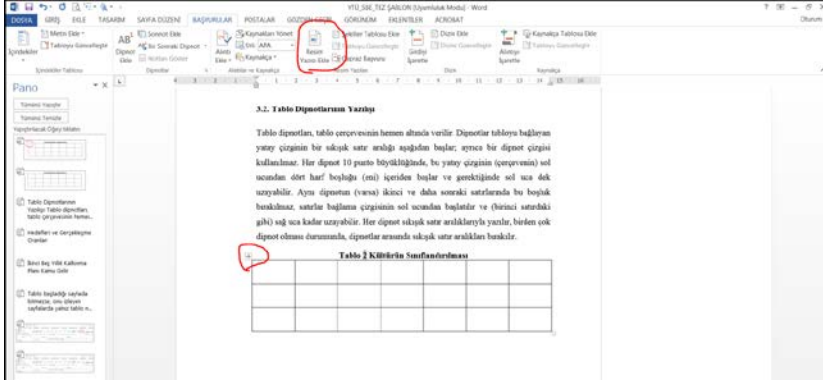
YTÜ_SBE_TEZ ŞABLON [Uyumluluk Modu] - Word

DOSYA GİRİŞ EKLE TASARIM SAYFA DÜZENİ BAŞVURULAR POSTALAR GÖZDEN GEÇİR GÖRÜNÜM EKLENTİLER ACROBAT

Oturum

Metin Ekle
Tabloyu Güncelleştir
İçindekiler
İçindekiler Tablosu
AB¹ Dipnot Ekle
Sonnot Ekle
Bir Sonraki Dipnot
Notları Göster
Dipnotlar
Alıntı Ekle
Kaynakları Yönet
Stil: APA
Kaynakça
Alıntılar ve Kaynakça
Resim Yazısı Ekle
Şekiller Tablosu Ekle
Tabloyu Güncelleştir
Çapraz Başvuru
Resim Yazıları
Girdiyi İşaretle
Dizin Ekle
Dizini Güncelleştir
Dizin
Alıntıyı İşaretle
Kaynakça Tablosu Ekle
Tabloyu Güncelleştir
Kaynakça

Pano
Tümünü Yapıştır
Tümünü Temizle
Yapıştırılacak Öğeyi Tıklatın:

Tablo Dipnotlarının Yazılışı Tablo dipnotları, tablo çerçevesinin hemen...
Hedefleri ve Gerçekleşme Oranları
Birinci Beş Yıllık Kalkınma Planı Kamu Geliri
Tablo başlığı sayfada bitmezse, onu izleyen sayfalarda yalnız tablo n...

3.2. Tablo Dipnotlarının Yazılışı

Tablo dipnotları, tablo çerçevesinin hemen altında verilir. Dipnotlar tabloyu bağlayan yatay çizginin bir sıkışık satır aralığı aşağıdan başlar; ayrıca bir dipnot çizgisi kullanılmaz. Her dipnot 10 punto büyüklüğünde, bu yatay çizginin (çerçevenin) sol ucundan dört harf boşluğu (em) içeriden başlar ve gerektiğinde sol uca dek uzayabilir. Aynı dipnotun (varsa) ikinci ve daha sonraki satırlarında bu boşluk bırakılmaz, satırlar bağlama çizgisinin sol ucundan başlatılır ve (birinci satırdaki gibi) sağ uca kadar uzayabilir. Her dipnot sıkışık satır aralıklarıyla yazılır, birden çok dipnot olması durumunda, dipnotlar arasında sıkışık satır aralıkları bırakılır.

Tablo 2 Kültürün Sınıflandırılması

| | | | | | |
|---|---|---|---|---|---|
| | | | | | |
| | | | | | |
| | | | | | |